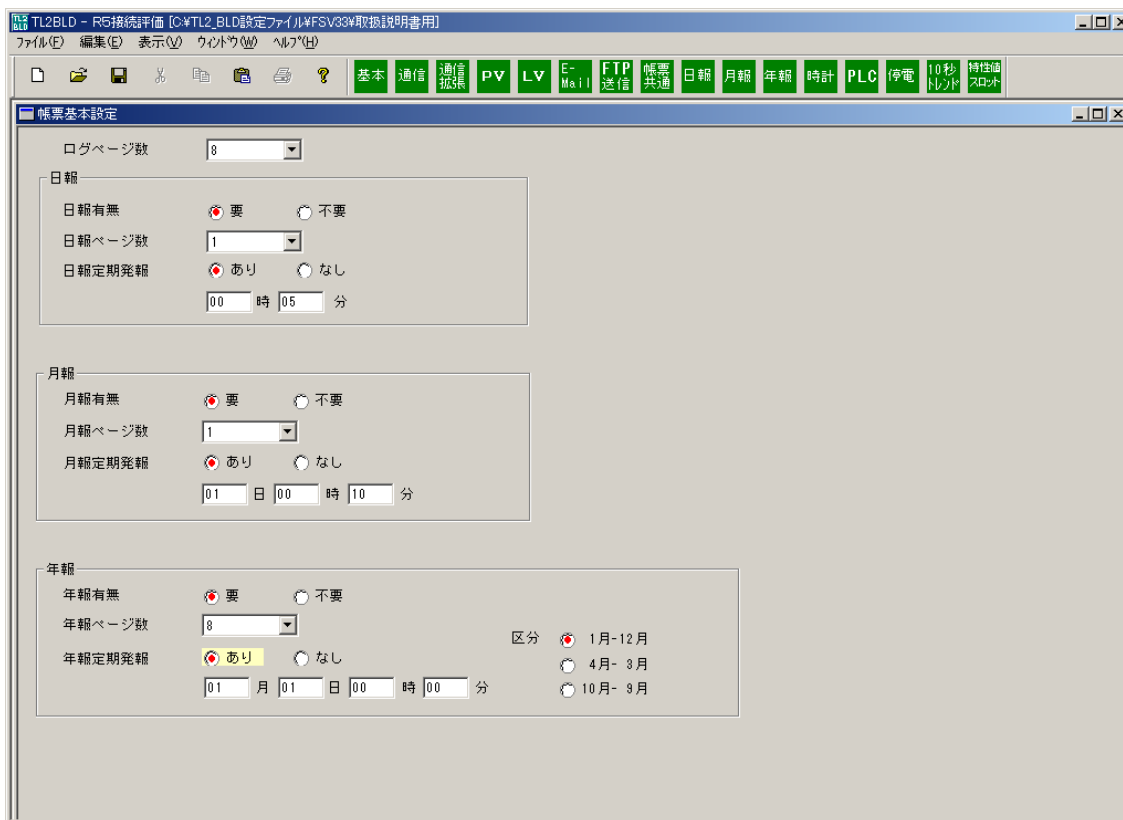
TL2BLD - R5接続評価 [C:¥TL2_BLD設定ファイル¥FSV33¥取扱説明書用]

ファイル(F) 編集(E) 表示(V) ウィンドウ(W) ヘルプ(H)

基本 通信 通信拡張 PV LV E-Mail FTP送信 帳票共通 日報 月報 年報 時計 PLC 停電 10秒トレンド 特性値スロット

帳票基本設定

ログページ数 8

日報
日報有無 要 不要
日報ページ数 1
日報定期発報 あり なし
00 時 05 分

月報
月報有無 要 不要
月報ページ数 1
月報定期発報 あり なし
01 日 00 時 10 分

年報
年報有無 要 不要
年報ページ数 8
年報定期発報 あり なし
01 月 01 日 00 時 00 分
区分 1月-12月
4月- 3月
10月- 9月